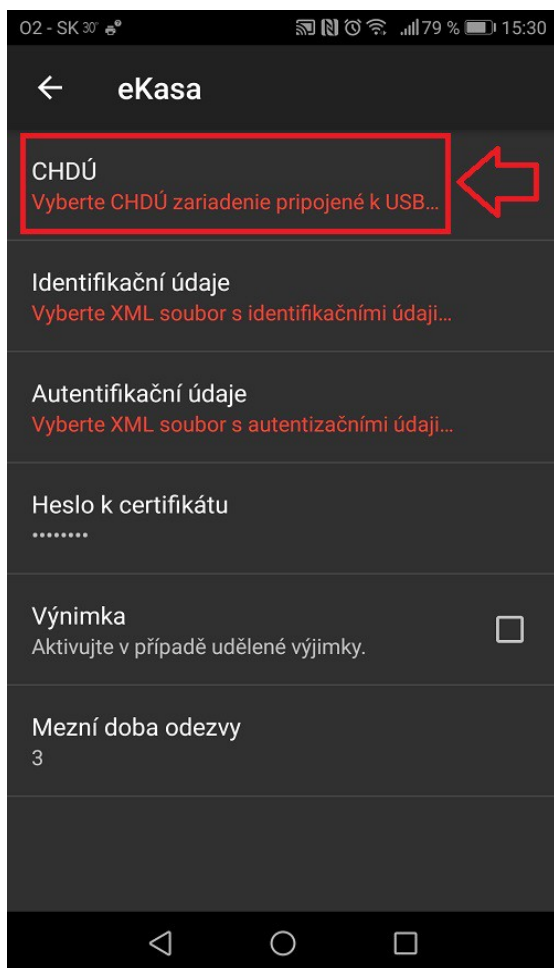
O2 - SK 30° 79 % 15:30

eKasa

CHDÚ
Vyberte CHDÚ zariadenie pripojené k USB...

Identifikační údaje
Vyberte XML soubor s identifikačními údaji...

Autentifikační údaje
Vyberte XML soubor s autentizačními údaji...

Heslo k certifikátu
••••••••

Výnimka
Aktivujte v případě udělené výjimky.

Mezní doba odezvy
3